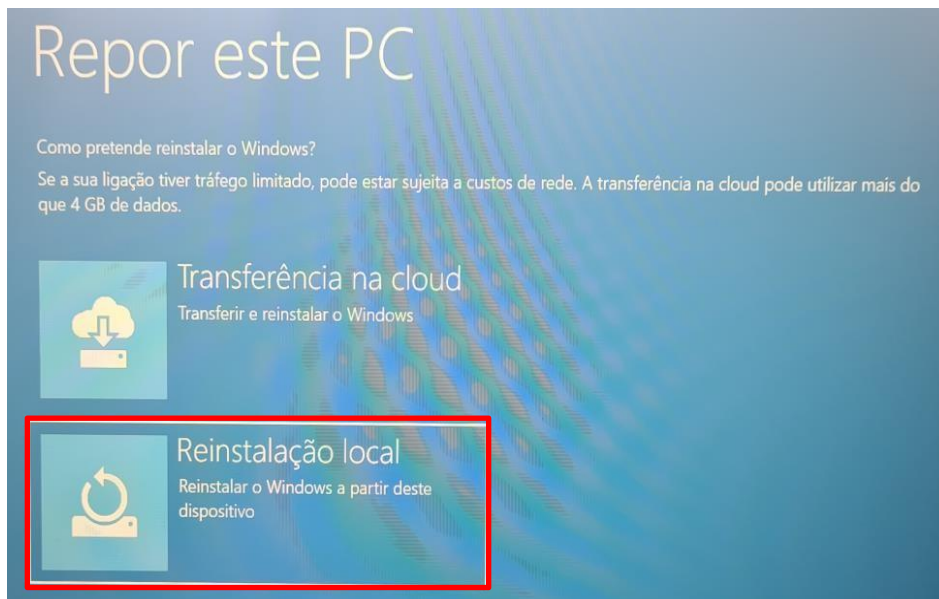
Repor este PC

Como pretende reinstalar o Windows?

Se a sua ligação tiver tráfego limitado, pode estar sujeita a custos de rede. A transferência na cloud pode utilizar mais do que 4 GB de dados.

Transferência na cloud
Transferir e reinstalar o Windows

Reinstalação local
Reinstalar o Windows a partir deste dispositivo